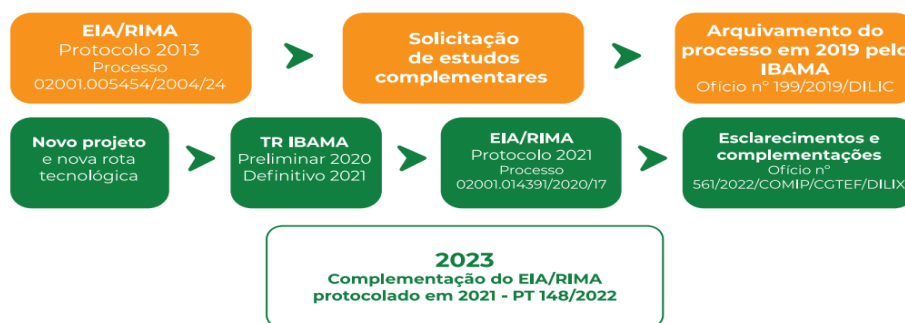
EIA/RIMA
Protocolo 2013
Processo
02001.005454/2004/24

Solicitação
de estudos
complementares

Arquivamento do
processo em 2019 pelo
IBAMA
Ofício nº 199/2019/DILIC

Novo projeto
e nova rota
tecnológica

TR IBAMA
Preliminar 2020
Definitivo 2021

EIA/RIMA
Protocolo 2021
Processo
02001.014391/2020/17

Esclarecimentos e
complementações
Ofício nº
561/2022/COMIP/CGTEF/DILIC

2023
Complementação do EIA/RIMA
protocolado em 2021 - PT 148/2022